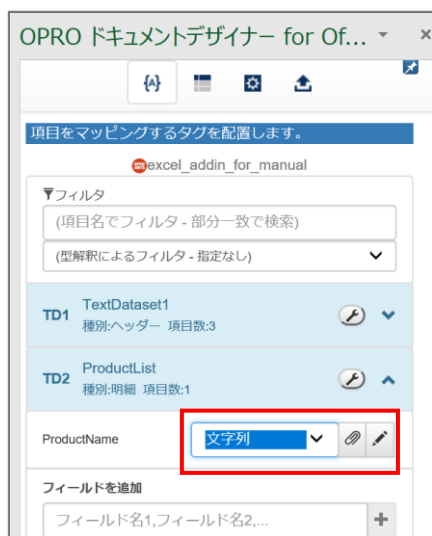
OPRO ドキュメントデザイナー for Of... ▾ ×

{A}

項目をマッピングするタグを配置します。

excel_addin_for_manual

フィルタ

(項目名でフィルタ - 部分一致で検索)

(型解釈によるフィルタ - 指定なし)

TD1 TextDataset1
種別:ヘッダー 項目数:3

TD2 ProductList
種別:明細 項目数:1

ProductName 文字列

フィールドを追加

フィールド名1,フィールド名2,...

+